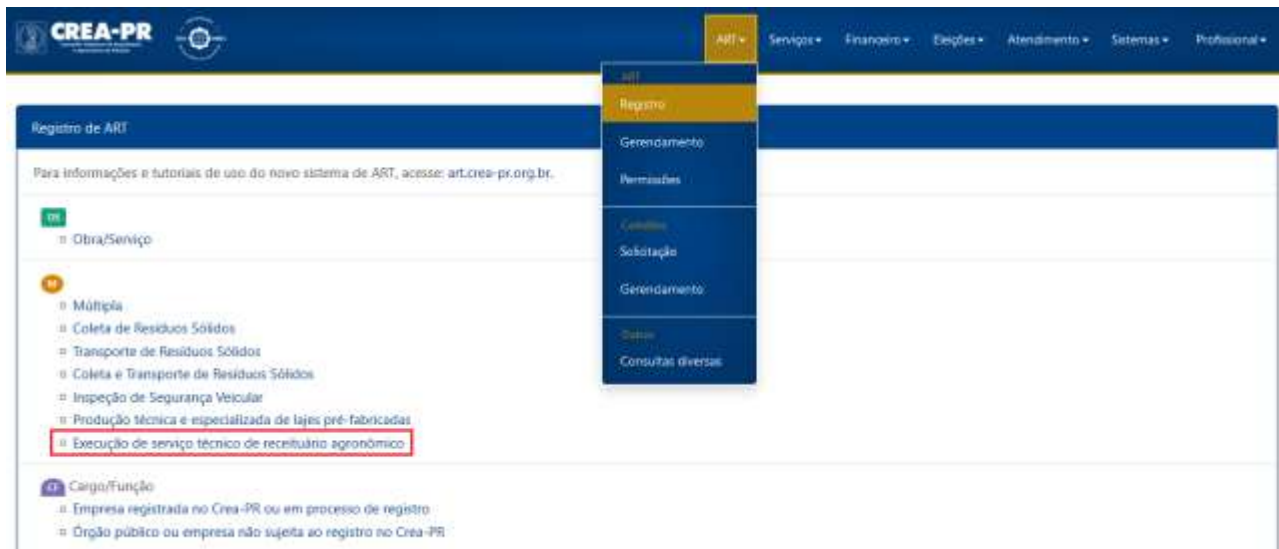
CREA-PR

ART ▾ Serviços ▾ Financeiro ▾ Eleições ▾ Atendimento ▾ Sistemas ▾ Profissional ▾

ART
Registro
Gerenciamento
Permissões
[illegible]
Solicitação
Gerenciamento
Outros
Consultas diversas

Registro de ART

Para informações e tutoriais de uso do novo sistema de ART, acesse: art.crea-pr.org.br.

OS
Obra/Serviço

M
Múltipla
Coleta de Resíduos Sólidos
Transporte de Resíduos Sólidos
Coleta e Transporte de Resíduos Sólidos
Inspeção de Segurança Veicular
Produção técnica e especializada de lajes pré-fabricadas
Execução de serviço técnico de receituário agronômico

CF Cargo/Função
Empresa registrada no Crea-PR ou em processo de registro
Órgão público ou empresa não sujeita ao registro no Crea-PR